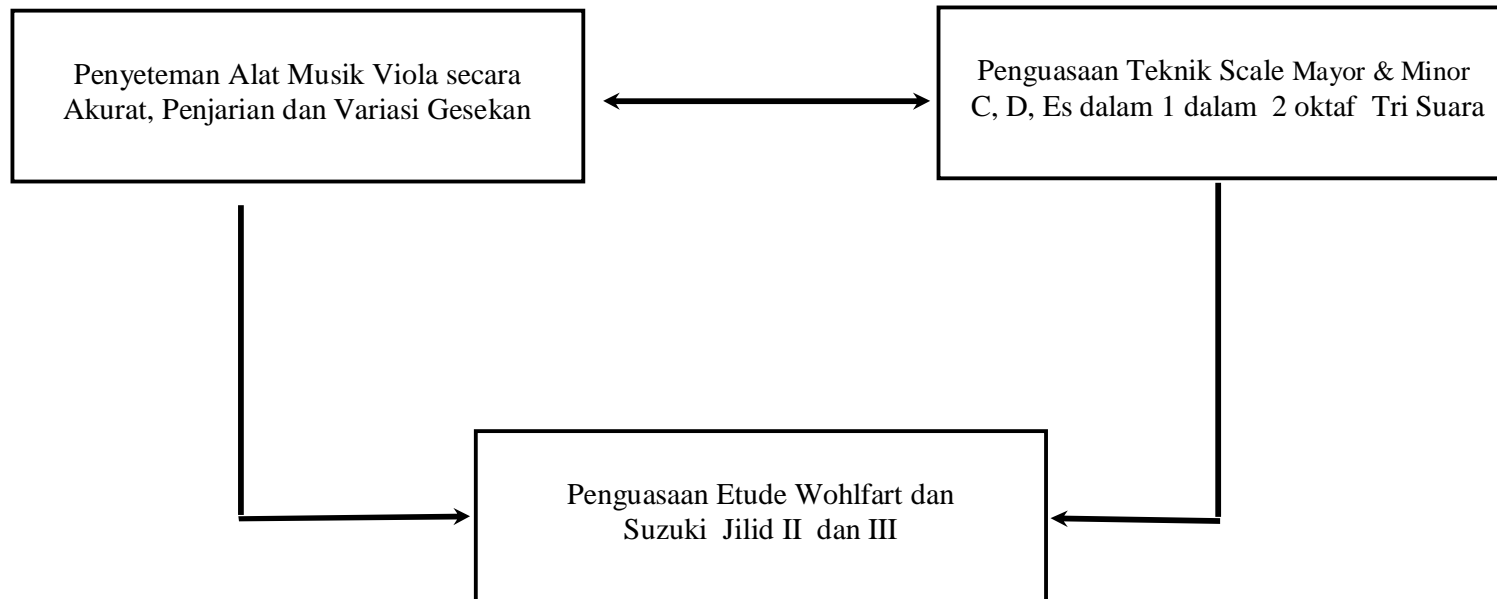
Penyeteman Alat Musik Viola secara Akurat, Penjarian dan Variasi Gesekan

Penguasaan Teknik Scale Mayor & Minor C, D, Es dalam 1 dalam 2 oktaf Tri Suara

Penguasaan Etude Wohlfart dan Suzuki Jilid II dan III